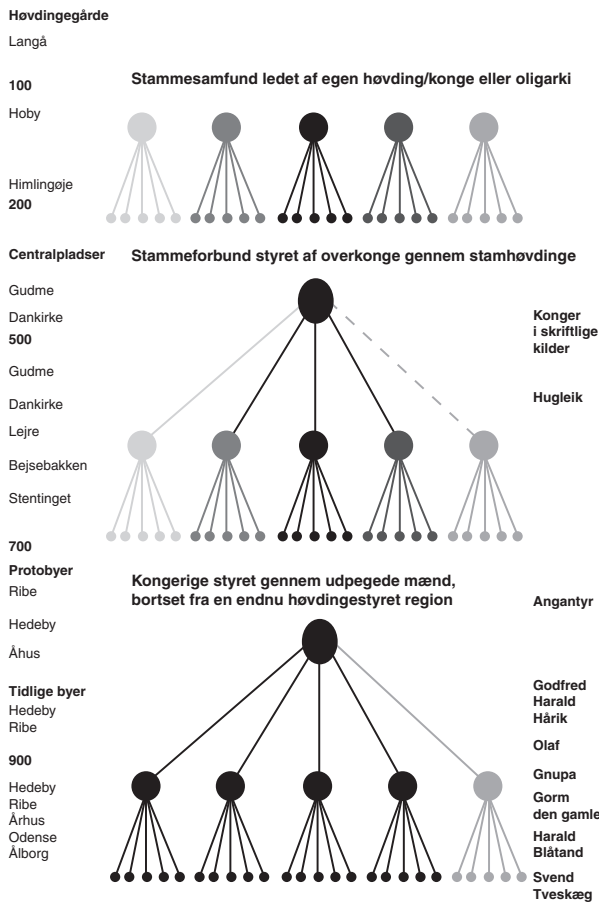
**Høvdingegårde**

Langå

**100**

Hoby

Himlingøje

**200**

**Stammesamfund ledet af egen høvding/konge eller oligarki**

**Centralpladser**

Gudme

Dankirke

**500**

Gudme

Dankirke

Lejre

Bejsebakken

Stentinget

**700**

**Stammeforbund styret af overkonge gennem stamhøvdinge**

**Konger i skriftlige kilder**

**Hugleik**

**Protobyer**

Ribe

Hedeby

Åhus

**Tidlige byer**

Hedeby

Ribe

**900**

Hedeby

Ribe

Århus

Odense

Ålborg

**Kongerige styret gennem udpegede mænd, bortset fra en endnu høvdingestyret region**

**Angantyr**

**Godfred**

**Harald**

**Hårik**

**Olaf**

**Gnupa**

**Gorm den gamle**

**Harald Blåtand**

**Svend Tveskæg**